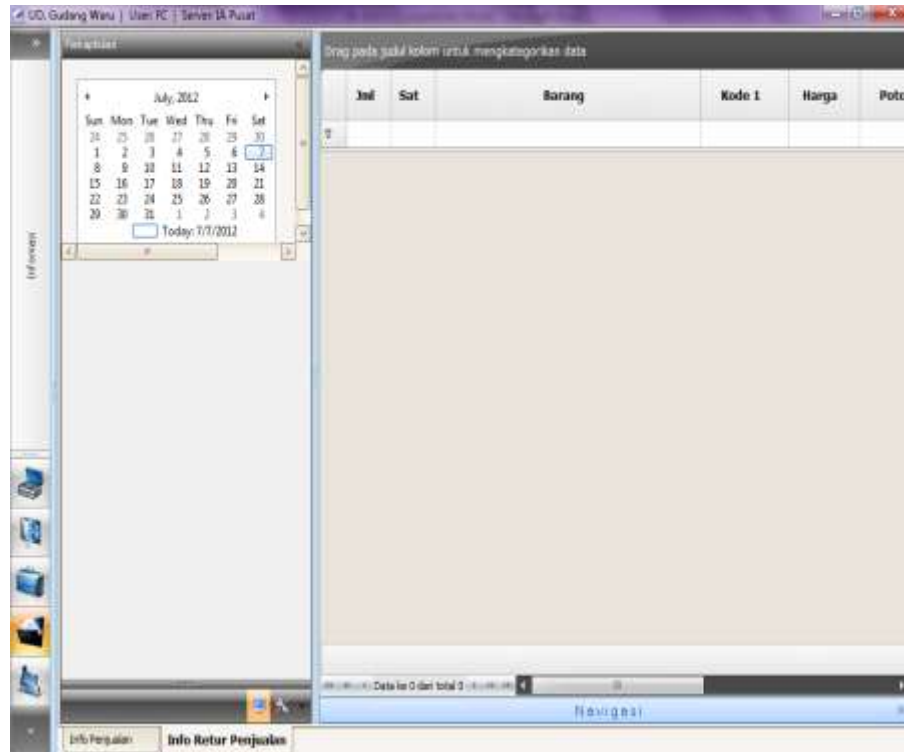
UD. Gudang Waru | User: PC | Server: IA Pusat

Penapisan

July, 2012

| Sun | Mon | Tue | Wed | Thu | Fri | Sat |
|---|---|---|---|---|---|---|
| 24 | 25 | 26 | 27 | 28 | 29 | 30 |
| 1 | 2 | 3 | 4 | 5 | 6 | 7 |
| 8 | 9 | 10 | 11 | 12 | 13 | 14 |
| 15 | 16 | 17 | 18 | 19 | 20 | 21 |
| 22 | 23 | 24 | 25 | 26 | 27 | 28 |
| 29 | 30 | 31 | 1 | 2 | 3 | 4 |

Today: 7/7/2012

Informasi

Drag pada judul kolom untuk mengkategorikan data

| Jml | Sat | Barang | Kode 1 | Harga | Poto |
|---|---|---|---|---|---|

Data ke 0 dari total 0

Navigasi

Info Penjualan | Info Retur Penjualan